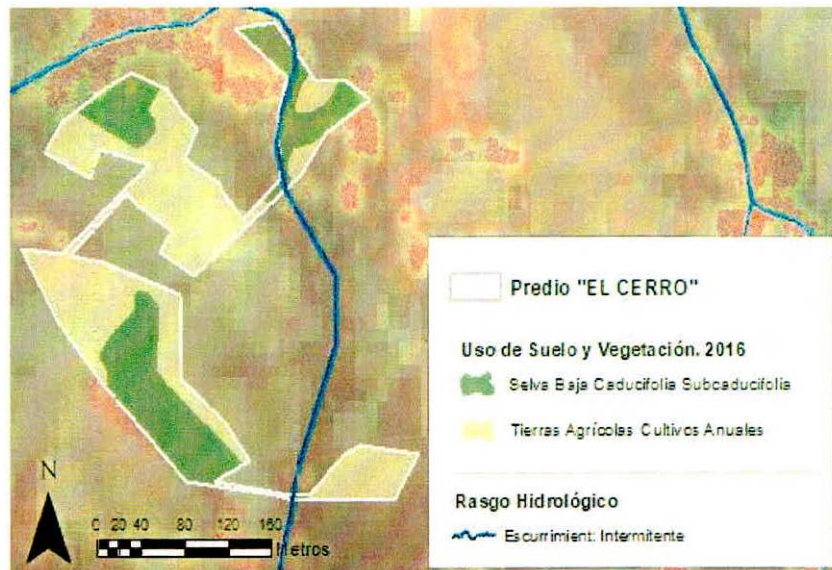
Predio "EL CERRO"

Uso de Suelo y Vegetación. 2016

Selva Baja Caducifolia Subcaducifolia

Tierras Agrícolas Cultivos Anuales

Rasgo Hidrológico

Escurrimient. Intermitente

N

0 20 40 80 120 160 Metros